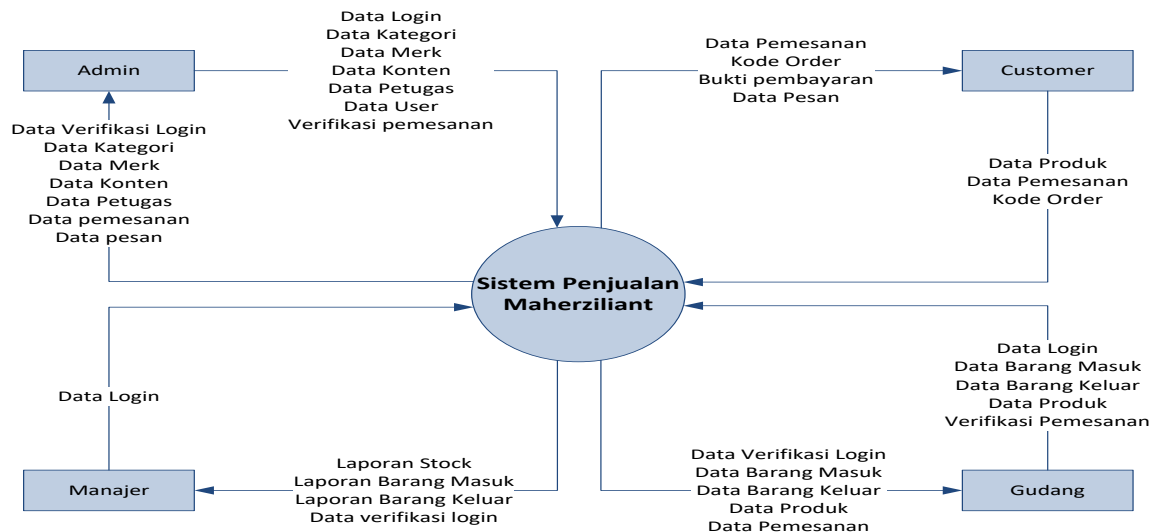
Admin

Data Login
Data Kategori
Data Merk
Data Konten
Data Petugas
Data User
Verifikasi pemesanan

Data Pemesanan
Kode Order
Bukti pembayaran
Data Pesan

Customer

Data Verifikasi Login
Data Kategori
Data Merk
Data Konten
Data Petugas
Data pemesanan
Data pesan

Data Produk
Data Pemesanan
Kode Order

Sistem Penjualan Maherziliant

Data Login

Data Login
Data Barang Masuk
Data Barang Keluar
Data Produk
Verifikasi Pemesanan

Manajer

Laporan Stock
Laporan Barang Masuk
Laporan Barang Keluar
Data verifikasi login

Data Verifikasi Login
Data Barang Masuk
Data Barang Keluar
Data Produk
Data Pemesanan

Gudang